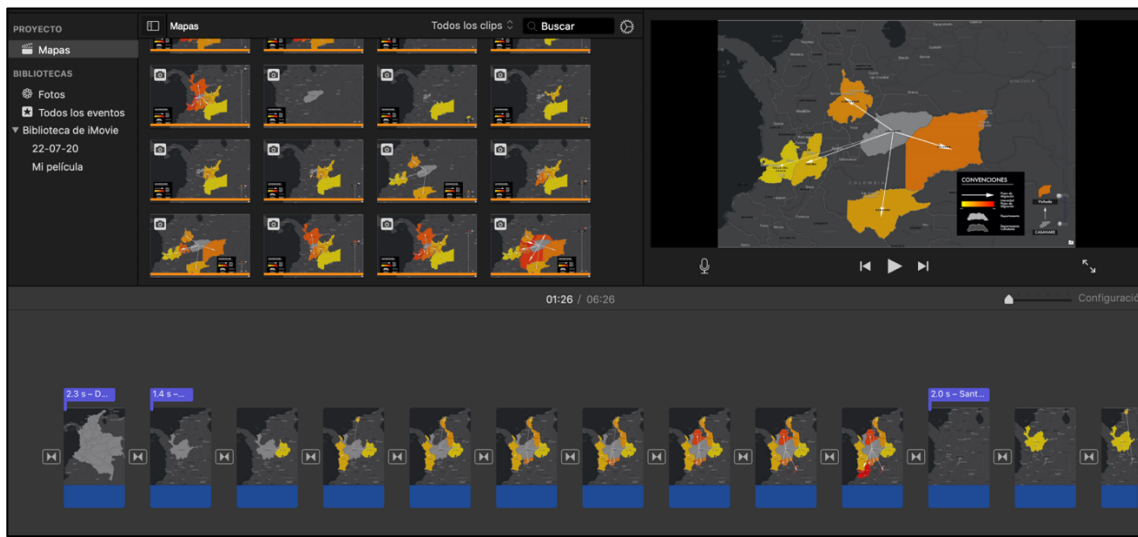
PROYECTO
Mapas
BIBLIOTECAS
Fotos
Todos los eventos
Biblioteca de iMovie
22-07-20
Mi película

Mapas
Todos los clips
Buscar

CONVENCIONES
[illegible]
CASANARE

01:26 / 06:26
Configuració

2.3 s – D...
1.4 s –...
2.0 s – Sant...